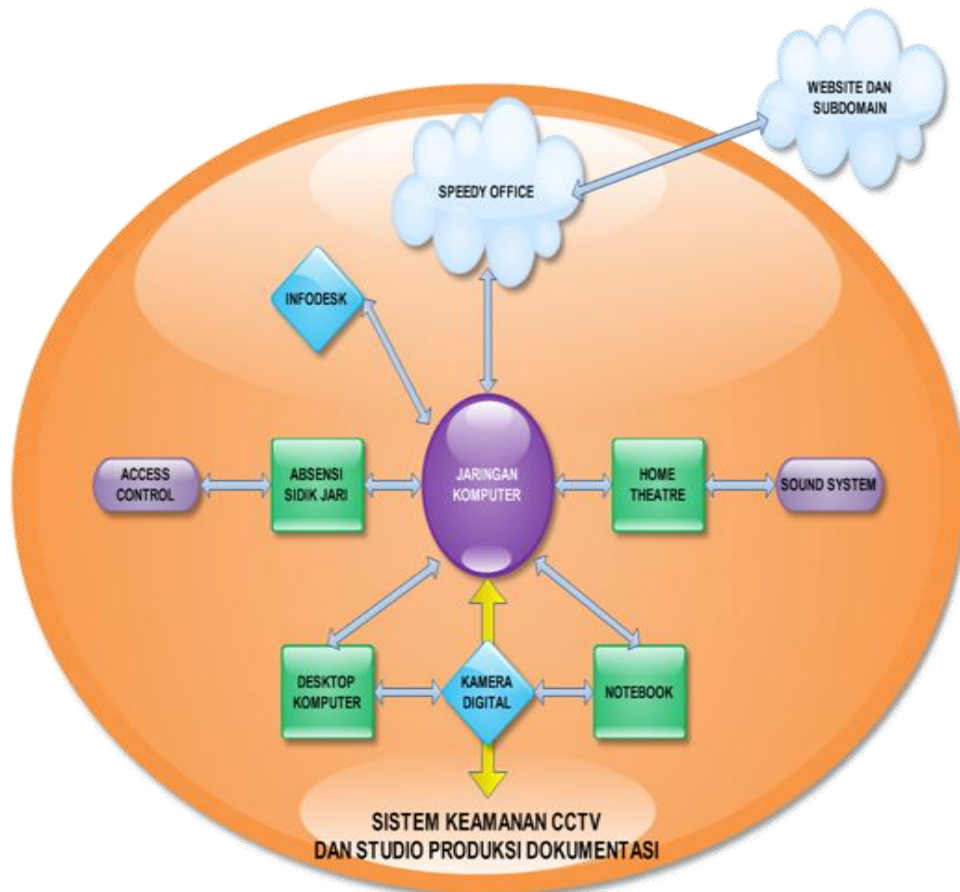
WEBSITE DAN SUBDOMAIN

SPEEDY OFFICE

INFODESK

ACCESS CONTROL

ABSENSI SIDIK JARI

JARINGAN KOMPUTER

HOME THEATRE

SOUND SYSTEM

DESKTOP KOMPUTER

KAMERA DIGITAL

NOTEBOOK

SISTEM KEAMANAN CCTV DAN STUDIO PRODUKSI DOKUMENTASI